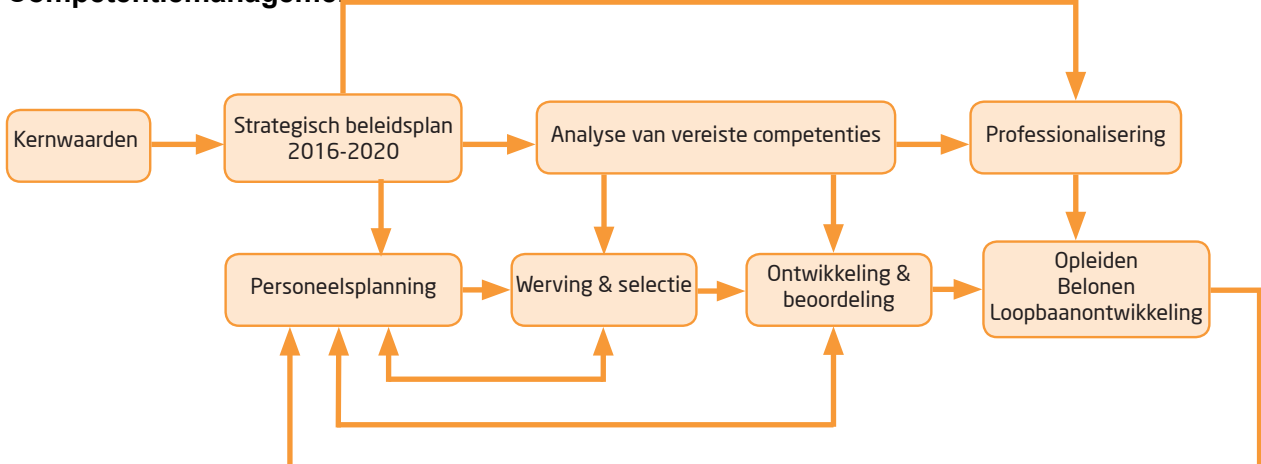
Competentiemanageme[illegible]

Kernwaarden

Strategisch beleidsplan 2016-2020

Analyse van vereiste competenties

Professionalisering

Personeelsplanning

Werving & selectie

Ontwikkeling & beoordeling

Opleiden
Belonen
Loopbaanontwikkeling